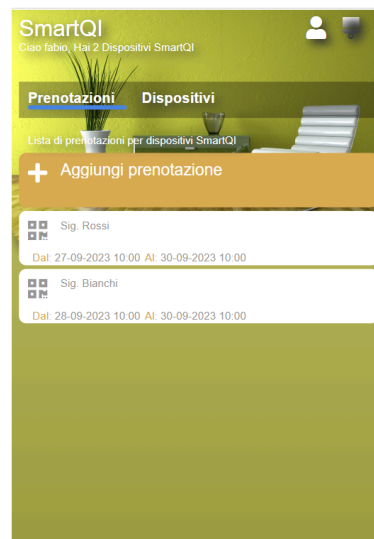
SmartQI
Ciao fabio, Hai 2 Dispositivi SmartQI

Prenotazioni Dispositivi

Lista di prenotazioni per dispositivi SmartQI

+ Aggiungi prenotazione

Sig. Rossi
Dal: 27-09-2023 10:00 Al: 30-09-2023 10:00

Sig. Bianchi
Dal: 28-09-2023 10:00 Al: 30-09-2023 10:00